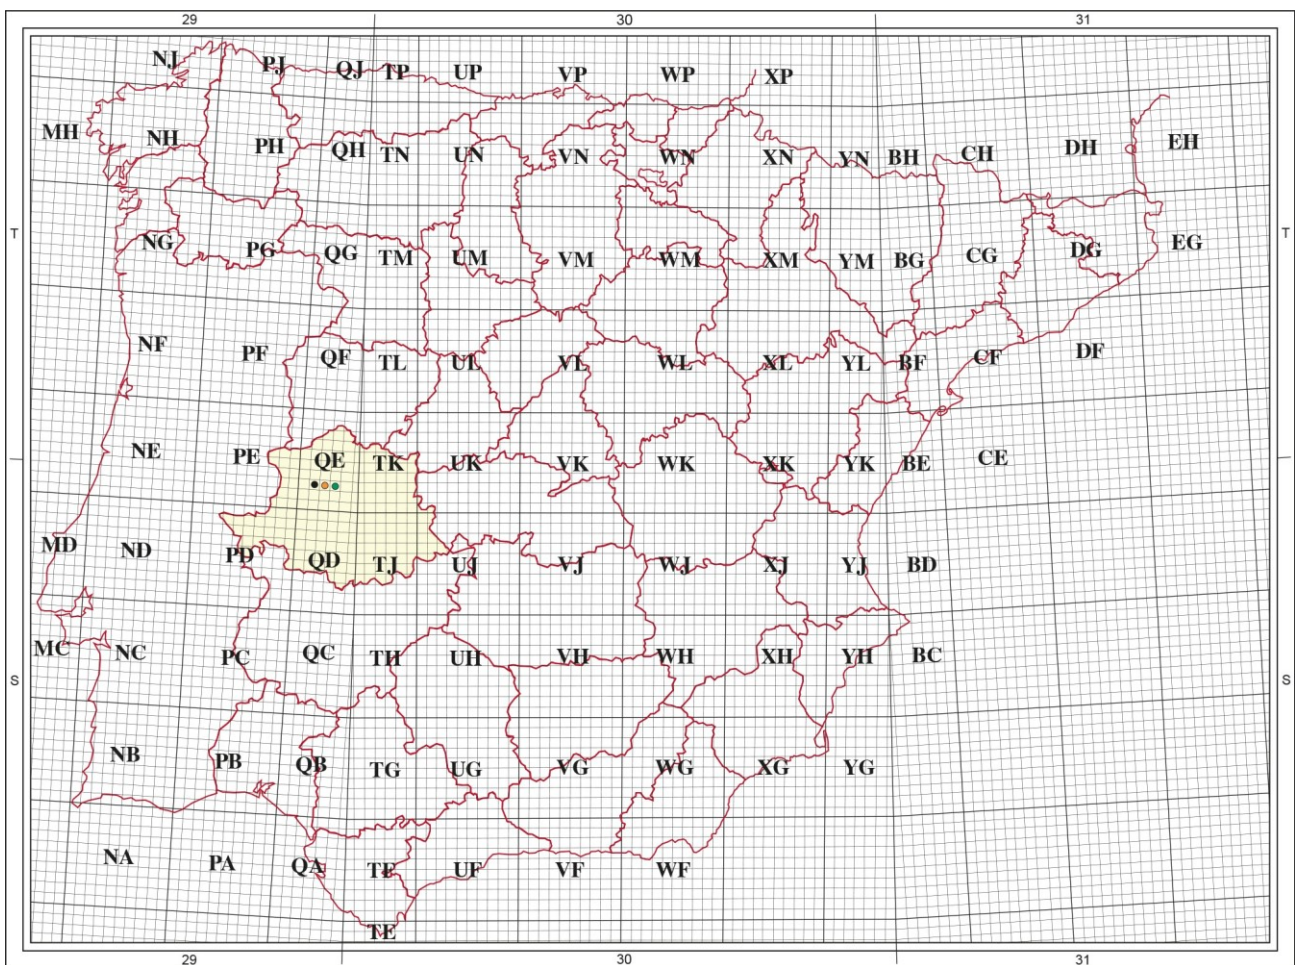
29 30 31

NJ PJ QJ TP UP VP WP XP

MH NH PH QH TN UN VN WN XN YN BH CH DH EH

T NG PG QG TM UM VM WM XM YM BG CG DG EG T

NF PF QF TL UL VL WL XL YL BF CF DF

NE PE QE TK UK VK WK XK YK BE CE

MD ND PD QD TJ UJ VJ WJ XJ YJ BD

MC NC PC QC TH UH VH WH XH YH BC

S S

NB PB QB TG UG VG WG XG YG

NA PA QA TF UF VF WF

TE

29 30 31